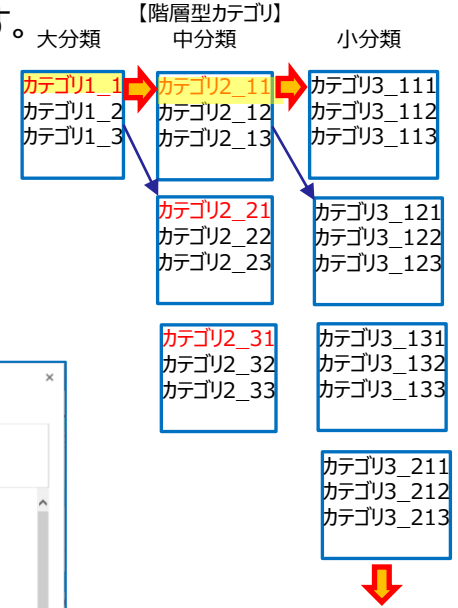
る。

【階層型カテゴリ】

大分類

中分類

小分類

カテゴリ1_1
カテゴリ1_2
カテゴリ1_3

カテゴリ2_11
カテゴリ2_12
カテゴリ2_13

カテゴリ3_111
カテゴリ3_112
カテゴリ3_113

カテゴリ2_21
カテゴリ2_22
カテゴリ2_23

カテゴリ3_121
カテゴリ3_122
カテゴリ3_123

カテゴリ2_31
カテゴリ2_32
カテゴリ2_33

カテゴリ3_131
カテゴリ3_132
カテゴリ3_133

カテゴリ3_211
カテゴリ3_212
カテゴリ3_213

×